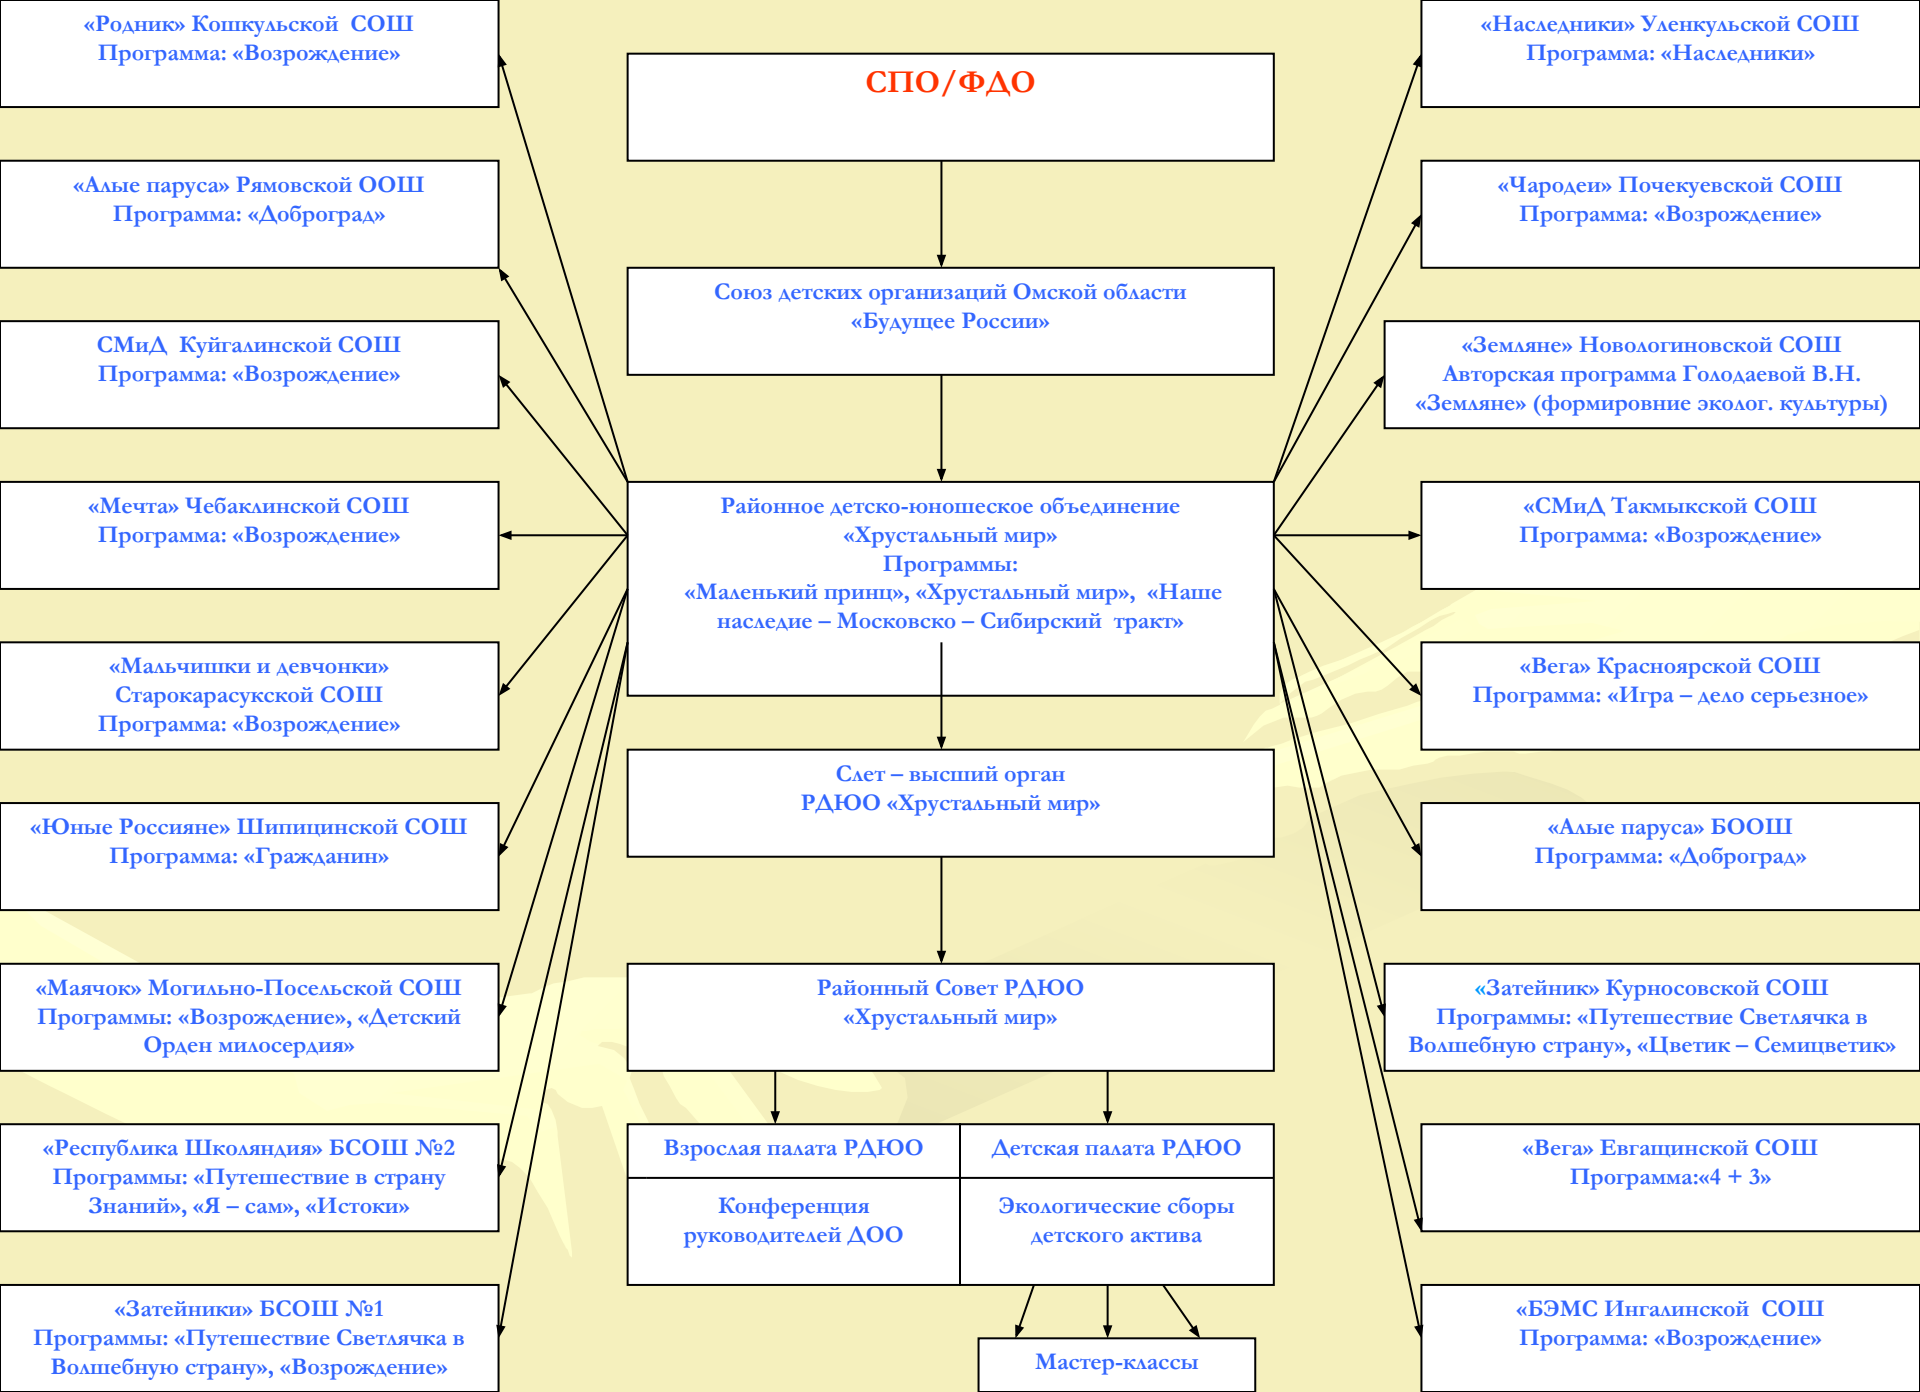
«Родник» Кошкульской СОШ
Программа: «Возрождение»

«Алые паруса» Рямовской ООШ
Программа: «Доброград»

СМиД Куйгалинской СОШ
Программа: «Возрождение»

«Мечта» Чебаклинской СОШ
Программа: «Возрождение»

«Мальчишки и девчонки» Старокарасукской СОШ
Программа: «Возрождение»

«Юные Россияне» Шипицинской СОШ
Программа: «Гражданин»

«Маячок» Могильно-Посельской СОШ
Программы: «Возрождение», «Детский Орден милосердия»

«Республика Школяндия» БСОШ №2
Программы: «Путешествие в страну Знаний», «Я – сам», «Истоки»

«Затейники» БСОШ №1
Программы: «Путешествие Светлячка в Волшебную страну», «Возрождение»

СПО/ФДО

Союз детских организаций Омской области
«Будущее России»

Районное детско-юношеское объединение
«Хрустальный мир»
Программы:
«Маленький принц», «Хрустальный мир», «Наше наследие – Московско – Сибирский тракт»

Слет – высший орган
РДЮО «Хрустальный мир»

Районный Совет РДЮО
«Хрустальный мир»

| Взрослая палата РДЮО | Детская палата РДЮО |
|---|---|
| Конференция руководителей ДОО | Экологические сборы детского актива |

Мастер-классы

«Наследники» Уленкульской СОШ
Программа: «Наследники»

«Чародеи» Почекуевской СОШ
Программа: «Возрождение»

«Земляне» Новологиновской СОШ
Авторская программа Голодаевой В.Н.
«Земляне» (формировние эколог. культуры)

«СМиД Такмыкской СОШ
Программа: «Возрождение»

«Вега» Красноярской СОШ
Программа: «Игра – дело серьезное»

«Алые паруса» БООШ
Программа: «Доброград»

«Затейник» Курносовской СОШ
Программы: «Путешествие Светлячка в Волшебную страну», «Цветик – Семицветик»

«Вега» Евгащинской СОШ
Программа:«4 + 3»

«БЭМС Ингалинской СОШ
Программа: «Возрождение»